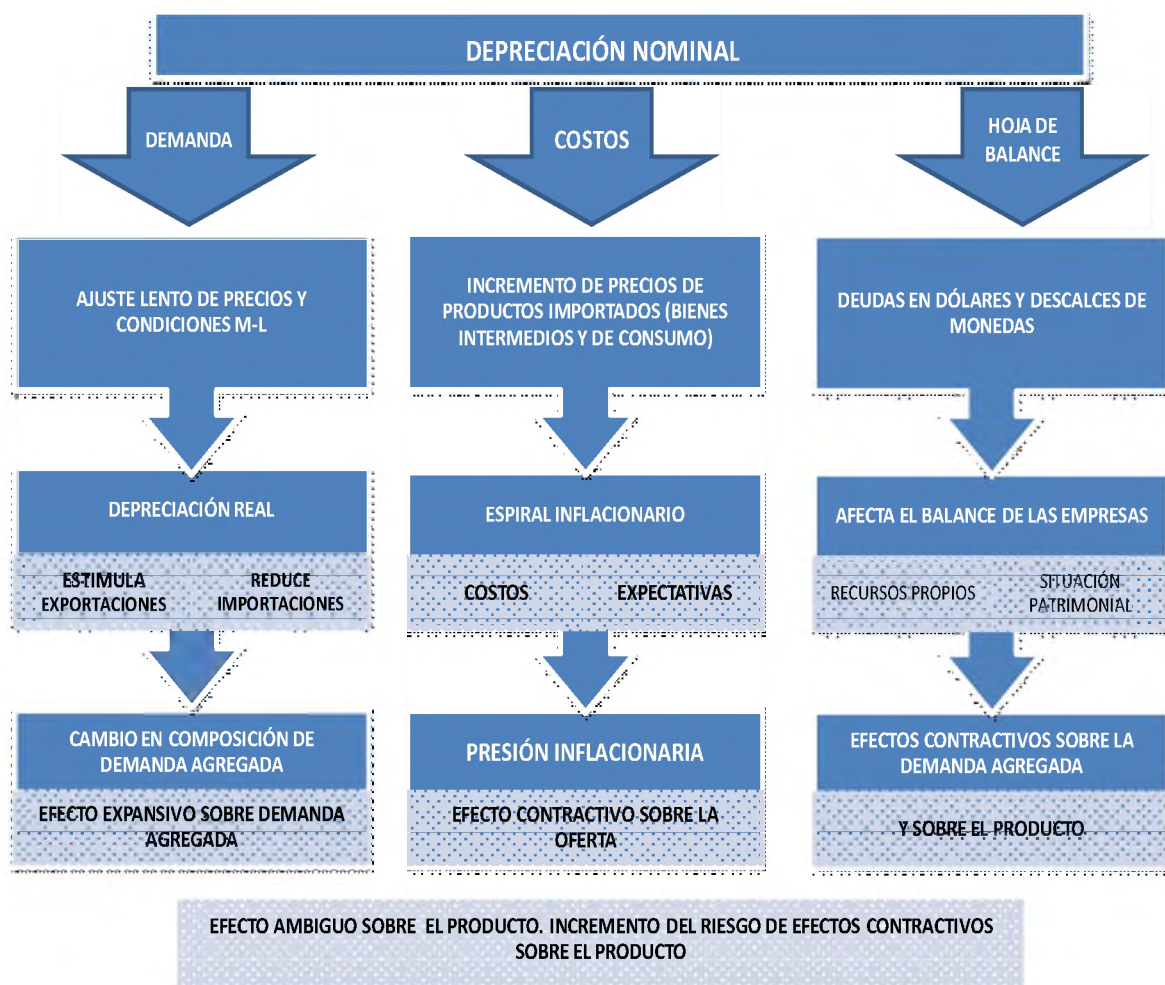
DEPRECIACIÓN NOMINAL

DEMANDA

COSTOS

HOJA DE BALANCE

AJUSTE LENTO DE PRECIOS Y CONDICIONES M-L

INCREMENTO DE PRECIOS DE PRODUCTOS IMPORTADOS (BIENES INTERMEDIOS Y DE CONSUMO)

DEUDAS EN DÓLARES Y DESCALCES DE MONEDAS

DEPRECIACIÓN REAL

ESTIMULA EXPORTACIONES

REDUCE IMPORTACIONES

ESPIRAL INFLACIONARIO

COSTOS

EXPECTATIVAS

AFECTA EL BALANCE DE LAS EMPRESAS

RECURSOS PROPIOS

SITUACIÓN PATRIMONIAL

CAMBIO EN COMPOSICIÓN DE DEMANDA AGREGADA

EFECTO EXPANSIVO SOBRE DEMANDA AGREGADA

PRESIÓN INFLACIONARIA

EFECTO CONTRACTIVO SOBRE LA OFERTA

EFECTOS CONTRACTIVOS SOBRE LA DEMANDA AGREGADA

Y SOBRE EL PRODUCTO

EFECTO AMBIGUO SOBRE EL PRODUCTO. INCREMENTO DEL RIESGO DE EFECTOS CONTRACTIVOS SOBRE EL PRODUCTO